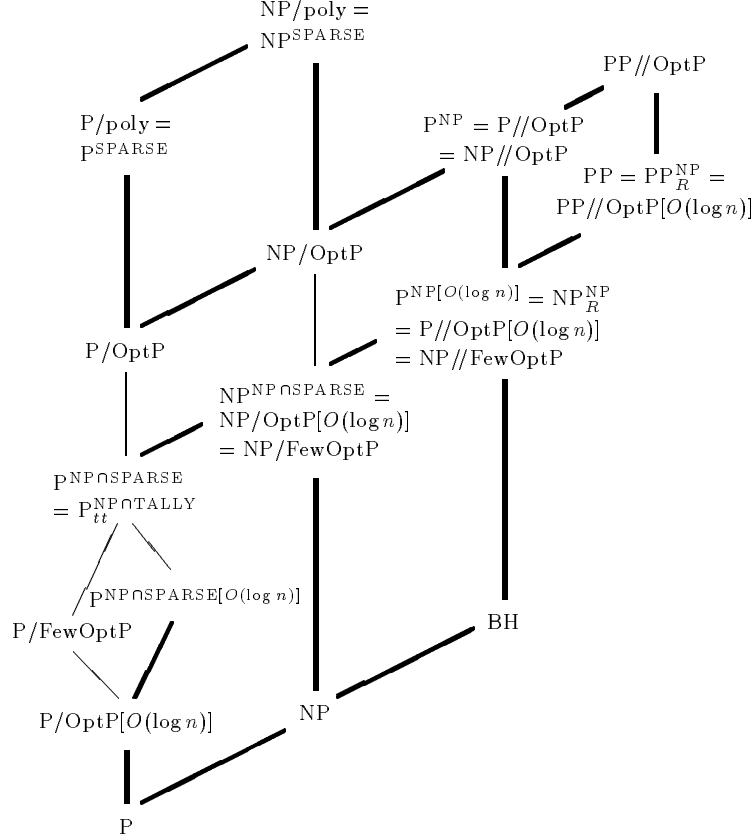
NP/poly = $NP^{SPARSE}$

PP//OptP

P/poly = $P^{SPARSE}$

$P^{NP}$ = P//OptP = NP//OptP

PP = $PP_R^{NP}$ = PP//OptP[$O(\log n)$]

NP/OptP

$P^{NP[O(\log n)]} = NP_R^{NP}$ = P//OptP[$O(\log n)$] = NP//FewOptP

P/OptP

$NP^{NP\cap SPARSE}$ = NP/OptP[$O(\log n)$] = NP/FewOptP

$P^{NP\cap SPARSE}$ = $P_{tt}^{NP\cap TALLY}$

$P^{NP\cap SPARSE[O(\log n)]}$

P/FewOptP

BH

NP

P/OptP[$O(\log n)$]

P